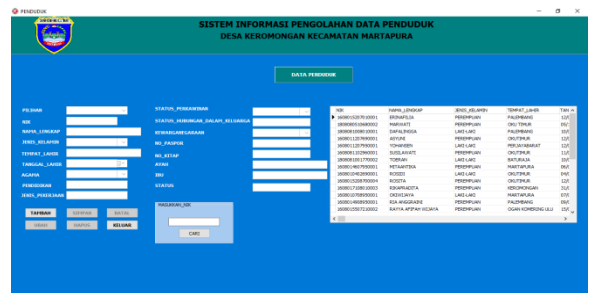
PENDUDUK

SISTEM INFORMASI PENGOLAHAN DATA PENDUDUK
DESA KEROMONGAN KECAMATAN MARTAPURA

DATA PENDUDUK

PILIHAN
NIK
NAMA_LENGKAP
JENIS_KELAMIN
TEMPAT_LAHIR
TANGGAL_LAHIR
AGAMA
PENDIDIKAN
JENIS_PEKERJAAN

STATUS_PERKAWINAN
STATUS_HUBUNGAN_DALAM_KELUARGA
KEWARGANEGARAAN
NO_PASPOR
NO_KITAP
AYAH
IBU
STATUS

TAMBAH SIMPAN BATAL
UBAH HAPUS KELUAR

MASUKKAN_NIK
CARI

| NIK | NAMA_LENGKAP | JENIS_KELAMIN | TEMPAT_LAHIR | TAN |
|---|---|---|---|---|
| 1608011507810001 | ERINAFIZA | PEREMPUAN | PALEMBANG | 12/ |
| 1808080510680002 | MARYATI | PEREMPUAN | OKU TIMUR | 09/ |
| 1808091008810001 | DAFALINDRA | LAKI-LAKI | PALEMBANG | 10/ |
| 1608011203690001 | ARYUNI | PEREMPUAN | OKUTIMUR | 12/ |
| 1608011207990001 | YOHANSEN | LAKI-LAKI | PERJAYABARAT | 12/ |
| 1608011029900001 | SUSILAWATI | PEREMPUAN | OKUTIMUR | 11/ |
| 1808081811770002 | TOBRAN | LAKI-LAKI | BATURAJA | 18/ |
| 1608014607950001 | FETIANTIKA | PEREMPUAN | MARTAPURA | 06/ |
| 1608010402690001 | ROSIDI | LAKI-LAKI | OKUTIMUR | 04/ |
| 1608011508790004 | ROSITA | PEREMPUAN | OKUTIMUR | 15/ |
| 1608011710810003 | RIKAPRADITA | PEREMPUAN | KEROMONGAN | 31/ |
| 1608010706850001 | OKDHIJAYA | LAKI-LAKI | MARTAPURA | 07/ |
| 1608014608050001 | RIA ANGGRAINI | PEREMPUAN | PALEMBANG | 06/ |
| 1608015507210002 | RAHYA AFIFAH WIJAYA | PEREMPUAN | OGAN KOMERING ULU | 15/ |